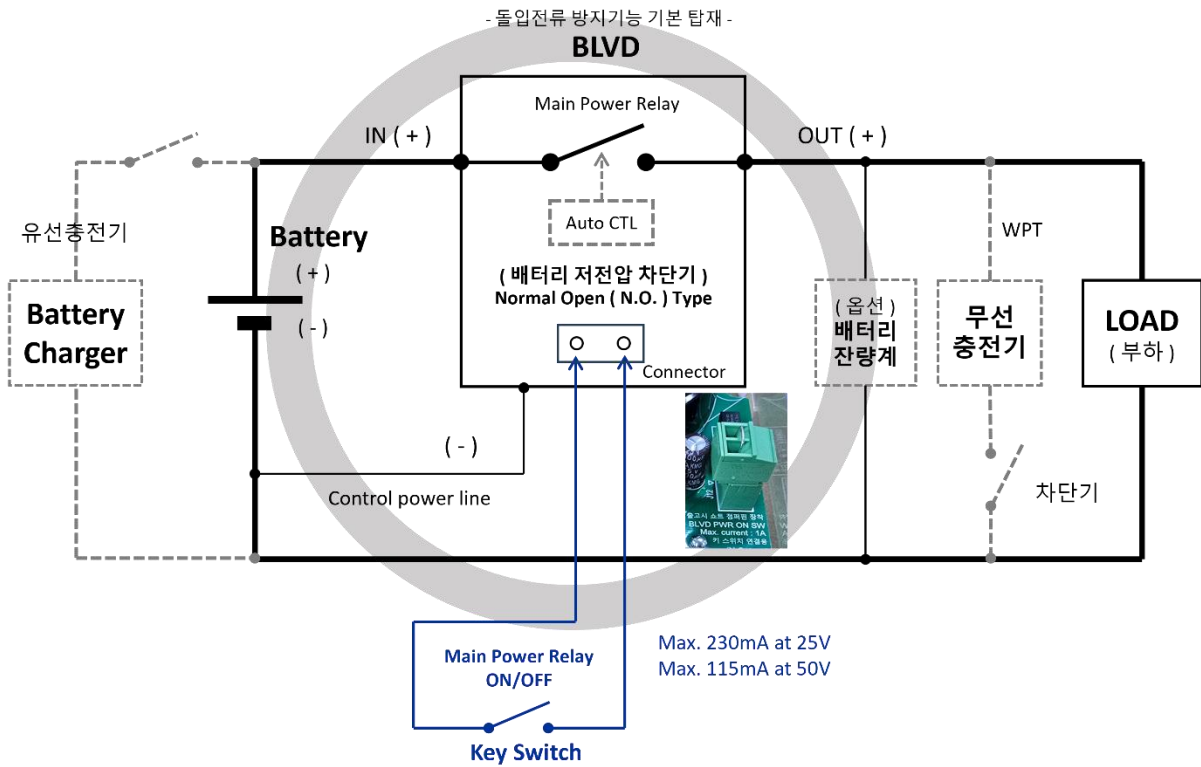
- 돌입전류 방지기능 기본 탑재 -
BLVD

Main Power Relay

IN ( + )

OUT ( + )

Auto CTL

유선충전기

Battery
( + )
( - )

( 배터리 저전압 차단기 )
Normal Open ( N.O. ) Type

WPT

Battery Charger

( 옵션 )
배터리
잔량계

무선
충전기

LOAD
( 부하 )

Connector

( - )

Control power line

차단기

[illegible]
BLVD PWR ON SW
Max. current : 1A
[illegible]

Main Power Relay
ON/OFF

Max. 230mA at 25V
Max. 115mA at 50V

Key Switch